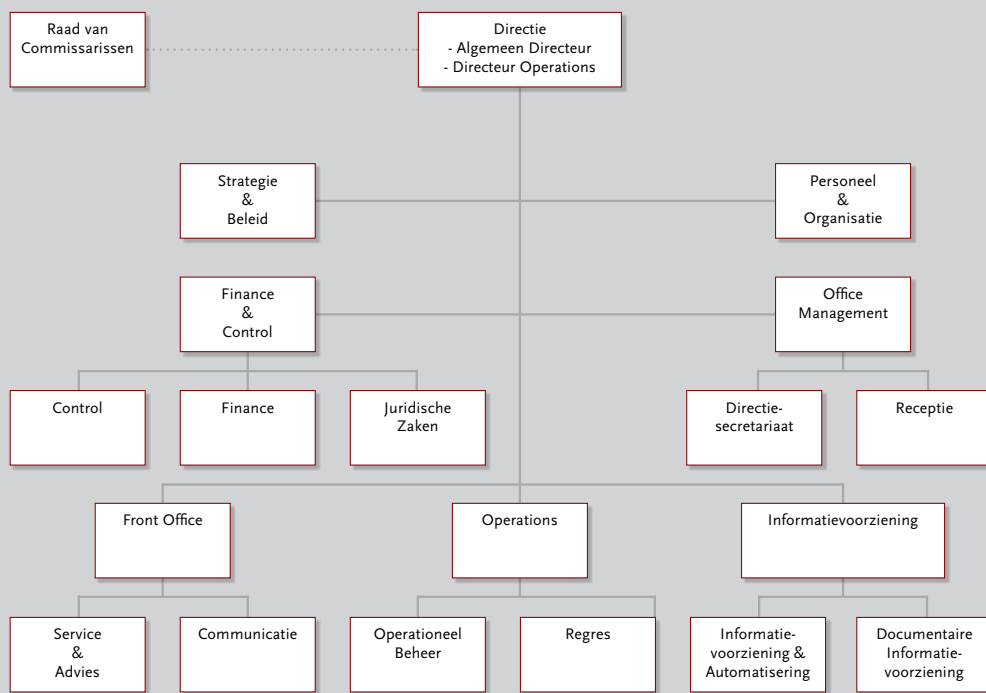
Raad van Commissarissen

Directie
- Algemeen Directeur
- Directeur Operations

Strategie & Beleid

Personeel & Organisatie

Finance & Control

Office Management

Control

Finance

Juridische Zaken

Directie-secretariaat

Receptie

Front Office

Operations

Informatievoorziening

Service & Advies

Communicatie

Operationeel Beheer

Regres

Informatie-voorziening & Automatisering

Documentaire Informatie-voorziening